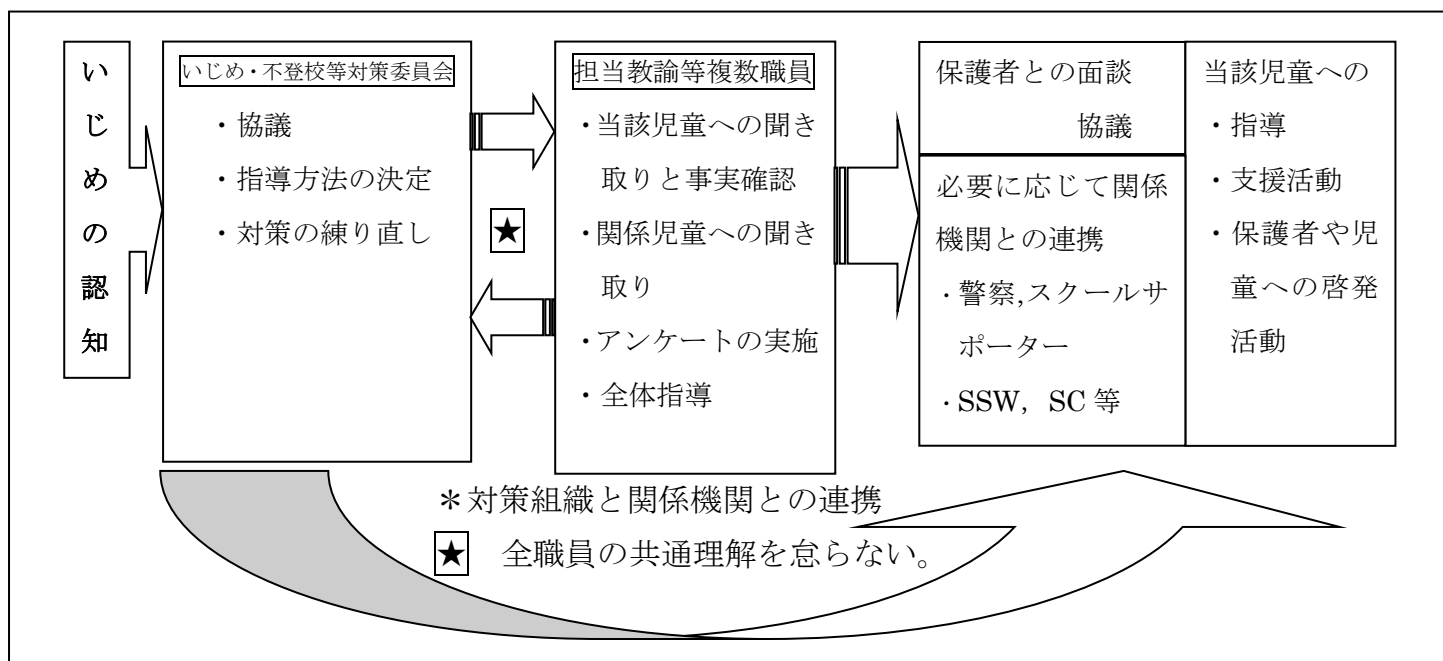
いじめの認知

いじめ・不登校等対策委員会
・協議
・指導方法の決定
・対策の練り直し

★

担当教諭等複数職員
・当該児童への聞き取りと事実確認
・関係児童への聞き取り
・アンケートの実施
・全体指導

保護者との面談
協議

必要に応じて関係機関との連携
・警察,スクールサポーター
・SSW，SC 等

当該児童への
・指導
・支援活動
・保護者や児童への啓発活動

＊対策組織と関係機関との連携
★ 全職員の共通理解を怠らない。